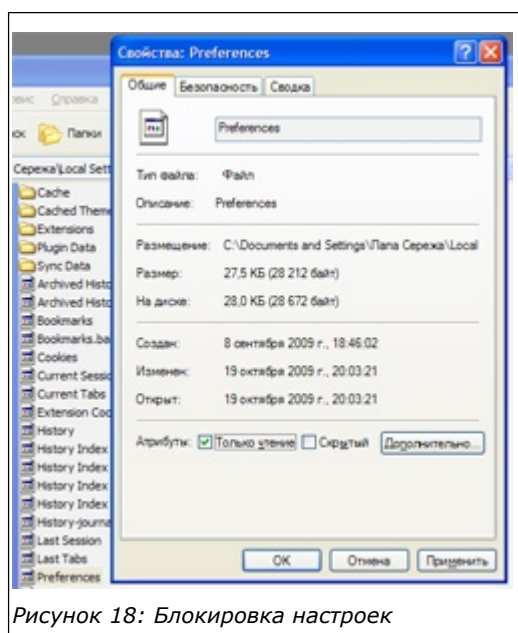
Свойства: Preferences

Общие | Безопасность | Сводка

Preferences

Тип файла: Файл

Описание: Preferences

Размещение: C:\Documents and Settings\Папа Сережа\Local

Размер: 27,5 КБ (28 212 байт)

На диске: 28,0 КБ (28 672 байт)

Создан: 8 сентября 2009 г., 18:46:02

Изменен: 19 октября 2009 г., 20:03:21

Открыт: 19 октября 2009 г., 20:03:21

Атрибуты: Только чтение Скрытый Дополнительно...

OK | Отмена | Применить

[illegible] Справка

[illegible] Папки

Сережа\Local Sett

Cache
Cached Theme
Extensions
Plugin Data
Sync Data
Archived Histo
Archived Histo
Bookmarks
Bookmarks.ba
Cookies
Current Sessio
Current Tabs
Extension Coo
History
History Index
History Index
History Index
History Index
History-journa
Last Session
Last Tabs
Preferences

Рисунок 18: Блокировка настроек